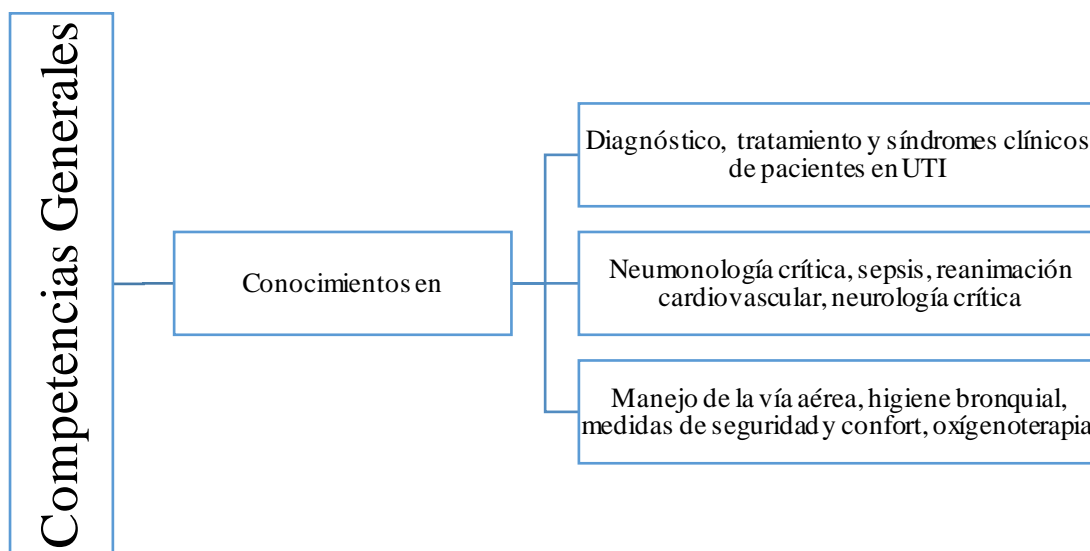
Competencias Generales

Conocimientos en

Diagnóstico, tratamiento y síndromes clínicos de pacientes en UTI

Neumonología crítica, sepsis, reanimación cardiovascular, neurología crítica

Manejo de la vía aérea, higiene bronquial, medidas de seguridad y confort, oxígenoterapia